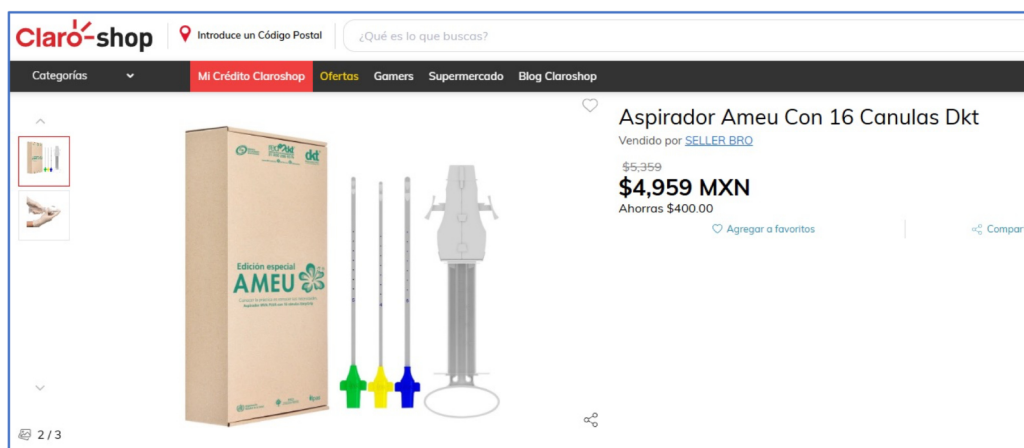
Claro-shop
Introduce un Código Postal
¿Qué es lo que buscas?

Categorías
Mi Crédito Claroshop
Ofertas
Gamers
Supermercado
Blog Claroshop

Aspirador Ameu Con 16 Canulas Dkt
Vendido por SELLER BRO
$5,359
$4,959 MXN
Ahorras $400.00
Agregar a favoritos
Compar

dkt
Edición especial
AMEU

2 / 3